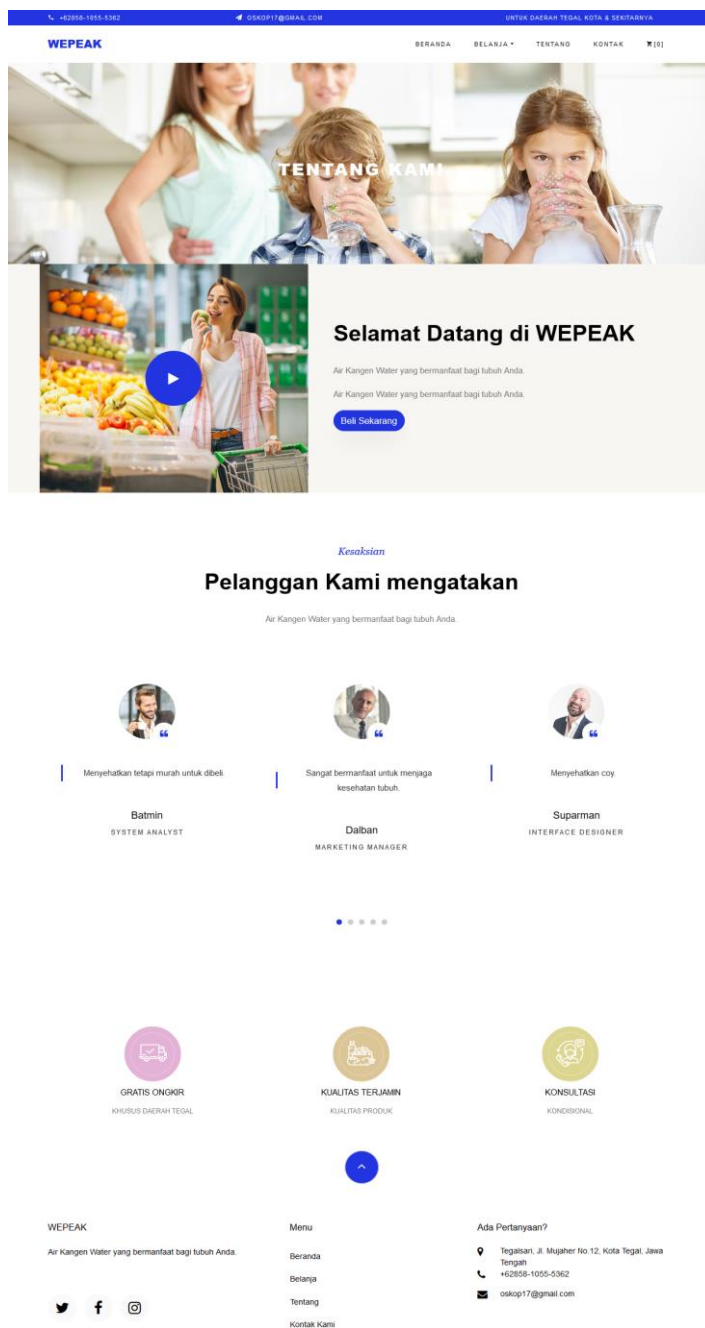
+62858-1055-5362 OSKOP17@GMAIL.COM UNTUK DAERAH TEGAL KOTA & SEKITARNYA

WEPEAK

BERANDA BELANJA TENTANG KONTAK [0]

TENTANG KAMI

Selamat Datang di WEPEAK

Air Kangen Water yang bermanfaat bagi tubuh Anda.

Air Kangen Water yang bermanfaat bagi tubuh Anda.

Beli Sekarang

Kesaksian

Pelanggan Kami mengatakan

Air Kangen Water yang bermanfaat bagi tubuh Anda.

Menyehatkan tetapi murah untuk dibeli.

Batmin
SYSTEM ANALYST

Sangat bermanfaat untuk menjaga kesehatan tubuh.

Dalban
MARKETING MANAGER

Menyehatkan coy.

Suparman
INTERFACE DESIGNER

GRATIS ONGKIR
KHUSUS DAERAH TEGAL

KUALITAS TERJAMIN
KUALITAS PRODUK

KONSULTASI
KONDISIONAL

WEPEAK

Air Kangen Water yang bermanfaat bagi tubuh Anda.

Menu

Beranda

Belanja

Tentang

Kontak Kami

Ada Pertanyaan?

Tegalsari, Jl. Mujaher No.12, Kota Tegal, Jawa Tengah

+62858-1055-5362

oskop17@gmail.com